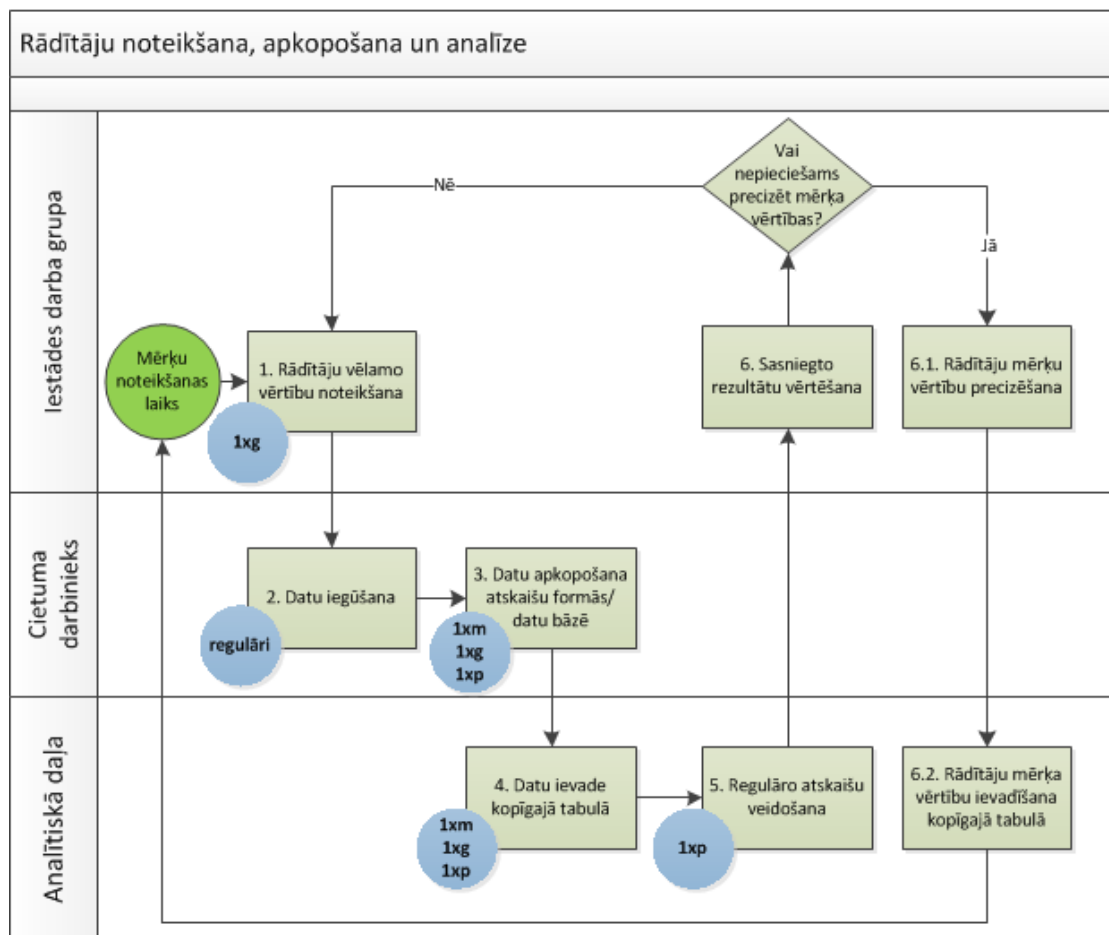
Rādītāju noteikšana, apkopošana un analīze

Iestādes darba grupa

Vai nepieciešams precizēt mērķa vērtības?

Nē

Jā

Mērķu noteikšanas laiks

1. Rādītāju vēlamo vērtību noteikšana

1xg

6. Sasniegto rezultātu vērtēšana

6.1. Rādītāju mērķu vērtību precizēšana

Cietuma darbinieks

2. Datu iegūšana

regulāri

3. Datu apkopošana atskaišu formās/ datu bāzē

1xm
1xg
1xp

Analītiskā daļa

4. Datu ievade kopīgajā tabulā

1xm
1xg
1xp

5. Regulāro atskaišu veidošana

1xp

6.2. Rādītāju mērķa vērtību ievadīšana kopīgajā tabulā